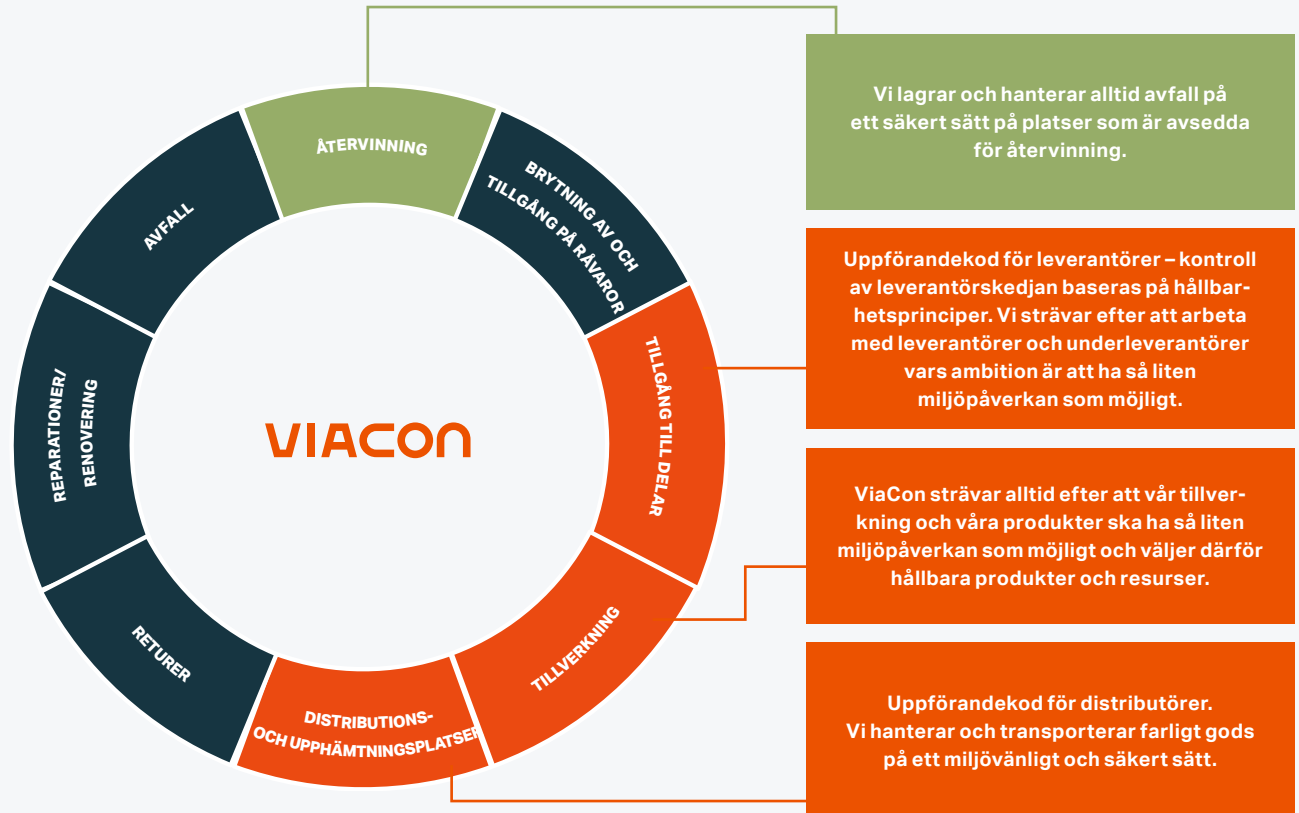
ÅTERVINNING

BRYTNING AV OCH TILLGÅNG PÅ RÅVAROR

TILLGÅNG TILL DELAR

TILLVERKNING

DISTRIBUTIONS- OCH UPPHÄMTNINGSPLATSER

RETURER

REPARATIONER/ RENOVERING

AVFALL

VIACON

Vi lagrar och hanterar alltid avfall på ett säkert sätt på platser som är avsedda för återvinning.

Uppförandekod för leverantörer – kontroll av leverantörskedjan baseras på hållbarhetsprinciper. Vi strävar efter att arbeta med leverantörer och underleverantörer vars ambition är att ha så liten miljöpåverkan som möjligt.

ViaCon strävar alltid efter att vår tillverkning och våra produkter ska ha så liten miljöpåverkan som möjligt och väljer därför hållbara produkter och resurser.

Uppförandekod för distributörer. Vi hanterar och transporterar farligt gods på ett miljövänligt och säkert sätt.